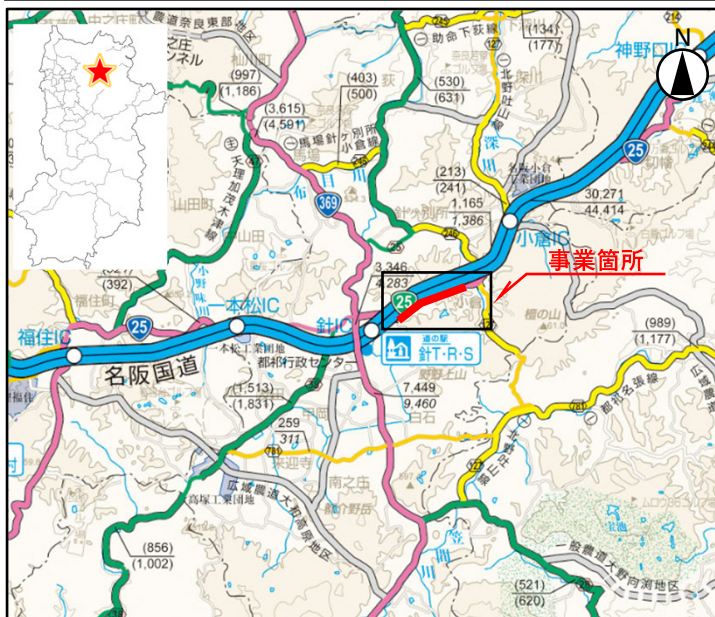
N
神野口
事業箇所
小倉IC
一本松IC
針IC
福住IC
名阪国道
25
369
道の駅 針T・R・S
(997)
(1,186)
(3,615)
(4,501)
(403)
(500)
(530)
(631)
(134)
(177)
(213)
(241)
1,165
1,386
30,271
44,414
3,346
4,283
(392)
(989)
(1,177)
(1,513)
(1,831)
7,449
9,460
259
311
(856)
(1,002)
(521)
(620)
農道奈良東部
助命下荻線
北野山線
馬場針ケ別所小倉線
天理加茂木津線
都祁行政センター
一本松工業団地
高塚工業団地
広域農道大和高原地区
都祁名張線
一般農道大野滝地区
南之庄
白石
山田
小野味
来迎寺
梅の山
針ケ別所